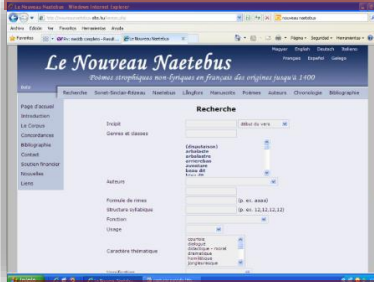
Le Nouveau Naetebus - Windows Internet Explorer

Archivo Edición Ver Favoritos Herramientas Ayuda

Favoritos

Le Nouveau Naetebus

Página Seguridad Herramientas

Magyar English Deutsch Italiano
Français Español Galego

Le Nouveau Naetebus

Poèmes strophiques non-lyriques en français des origines jusqu'à 1400

Recherche Sonet-Sinclair-Répeau Naetebus Lâhgfors Manuscrits Poèmes Auteurs Chronologie Bibliographie

Page d'accueil
Introduction
Le Corpus
Concordances
Bibliographie
Contact
Soutien financier
Nouvelles
Liens

Recherche

Incipit
début du vers

Genres et classes
(Einzelstrophe)
arbalaste
arbalastre
armerides
aventure
bone dit

Auteurs

Formule de rimes
(p. ex. aaaa)

Structure syllabique
(p. ex. 12,12,12,12)

Fonction

Usage

Caractère thématique
courtois
dialogué
didactique - moral
dramatique
hagiographique
jongleresque

Versification